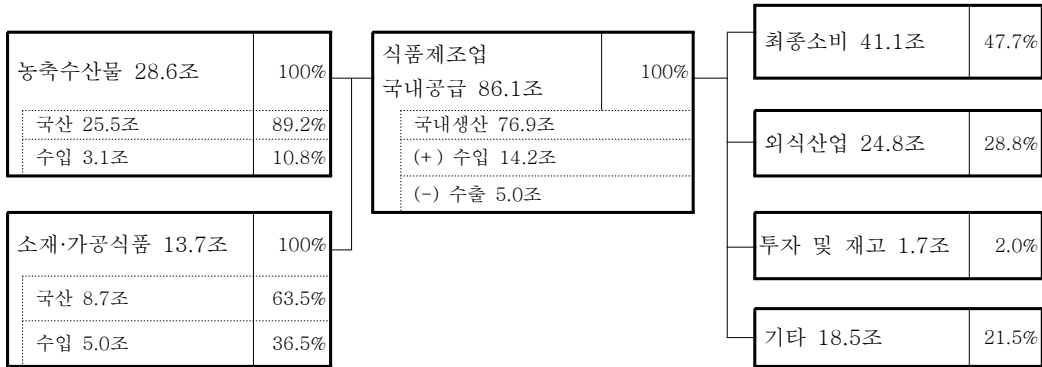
| 농축수산물 28.6조 | 100% |
|---|---|
| 국산 25.5조 | 89.2% |
| 수입 3.1조 | 10.8% |

| 소재·가공식품 13.7조 | 100% |
|---|---|
| 국산 8.7조 | 63.5% |
| 수입 5.0조 | 36.5% |

| 식품제조업 국내공급 86.1조 | 100% |
|---|---|
| 국내생산 76.9조 | |
| (+) 수입 14.2조 | |
| (-) 수출 5.0조 | |

| 최종소비 41.1조 | 47.7% |
|---|---|

| 외식산업 24.8조 | 28.8% |
|---|---|

| 투자 및 재고 1.7조 | 2.0% |
|---|---|

| 기타 18.5조 | 21.5% |
|---|---|